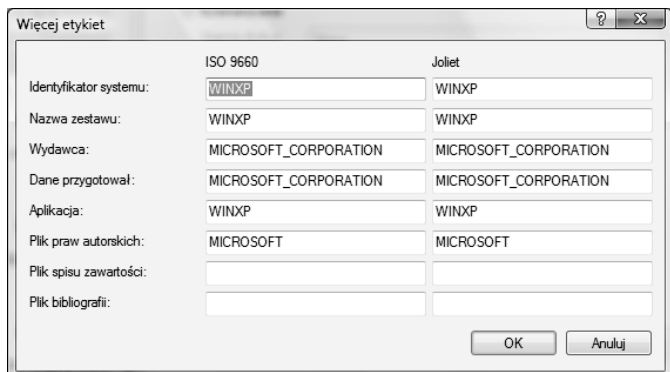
Więcej etykiet

?

X

| | ISO 9660 | Joliet |
|---|---|---|
| Identyfikator systemu: | WINXP | WINXP |
| Nazwa zestawu: | WINXP | WINXP |
| Wydawca: | MICROSOFT_CORPORATION | MICROSOFT_CORPORATION |
| Dane przygotował: | MICROSOFT_CORPORATION | MICROSOFT_CORPORATION |
| Aplikacja: | WINXP | WINXP |
| Plik praw autorskich: | MICROSOFT | MICROSOFT |
| Plik spisu zawartości: | | |
| Plik bibliografii: | | |

OK

Anuluj